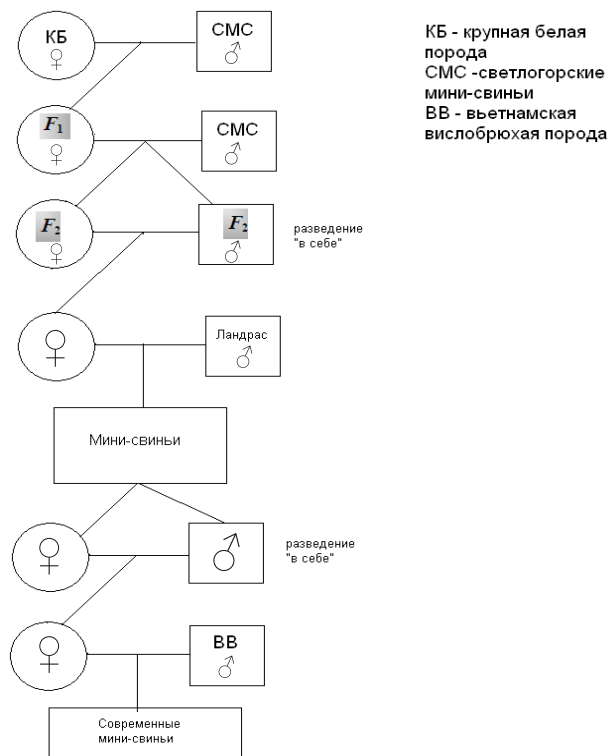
КБ ♀

СМС ♂

$F_1$ ♀

СМС ♂

$F_2$ ♀

$F_2$ ♂

разведение "в себе"

♀

Ландрас ♂

Мини-свиньи

♀

♂

разведение "в себе"

♀

ВВ ♂

Современные мини-свиньи

КБ - крупная белая порода
СМС -светлогорские мини-свиньи
ВВ - вьетнамская вислобрюхая порода